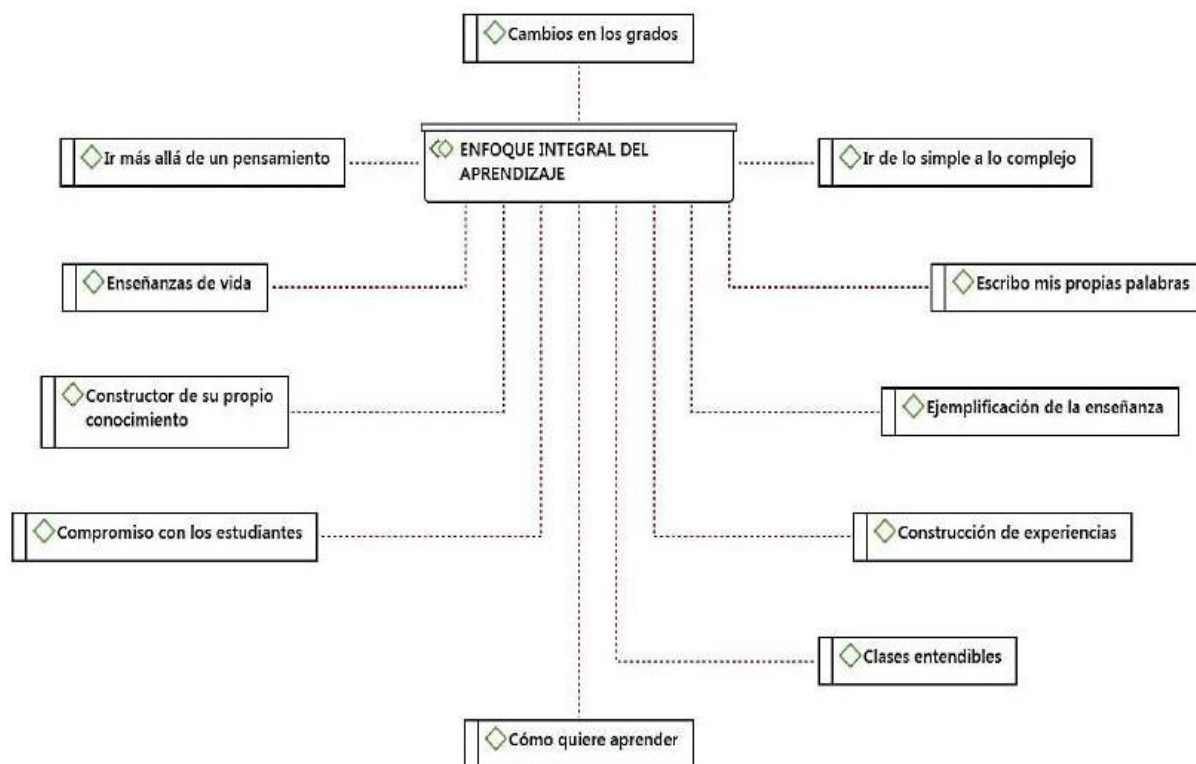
Cambios en los grados

Ir más allá de un pensamiento

ENFOQUE INTEGRAL DEL APRENDIZAJE

Ir de lo simple a lo complejo

Enseñanzas de vida

Escribo mis propias palabras

Constructor de su propio conocimiento

Ejemplificación de la enseñanza

Compromiso con los estudiantes

Construcción de experiencias

Clases entendibles

Cómo quiere aprender